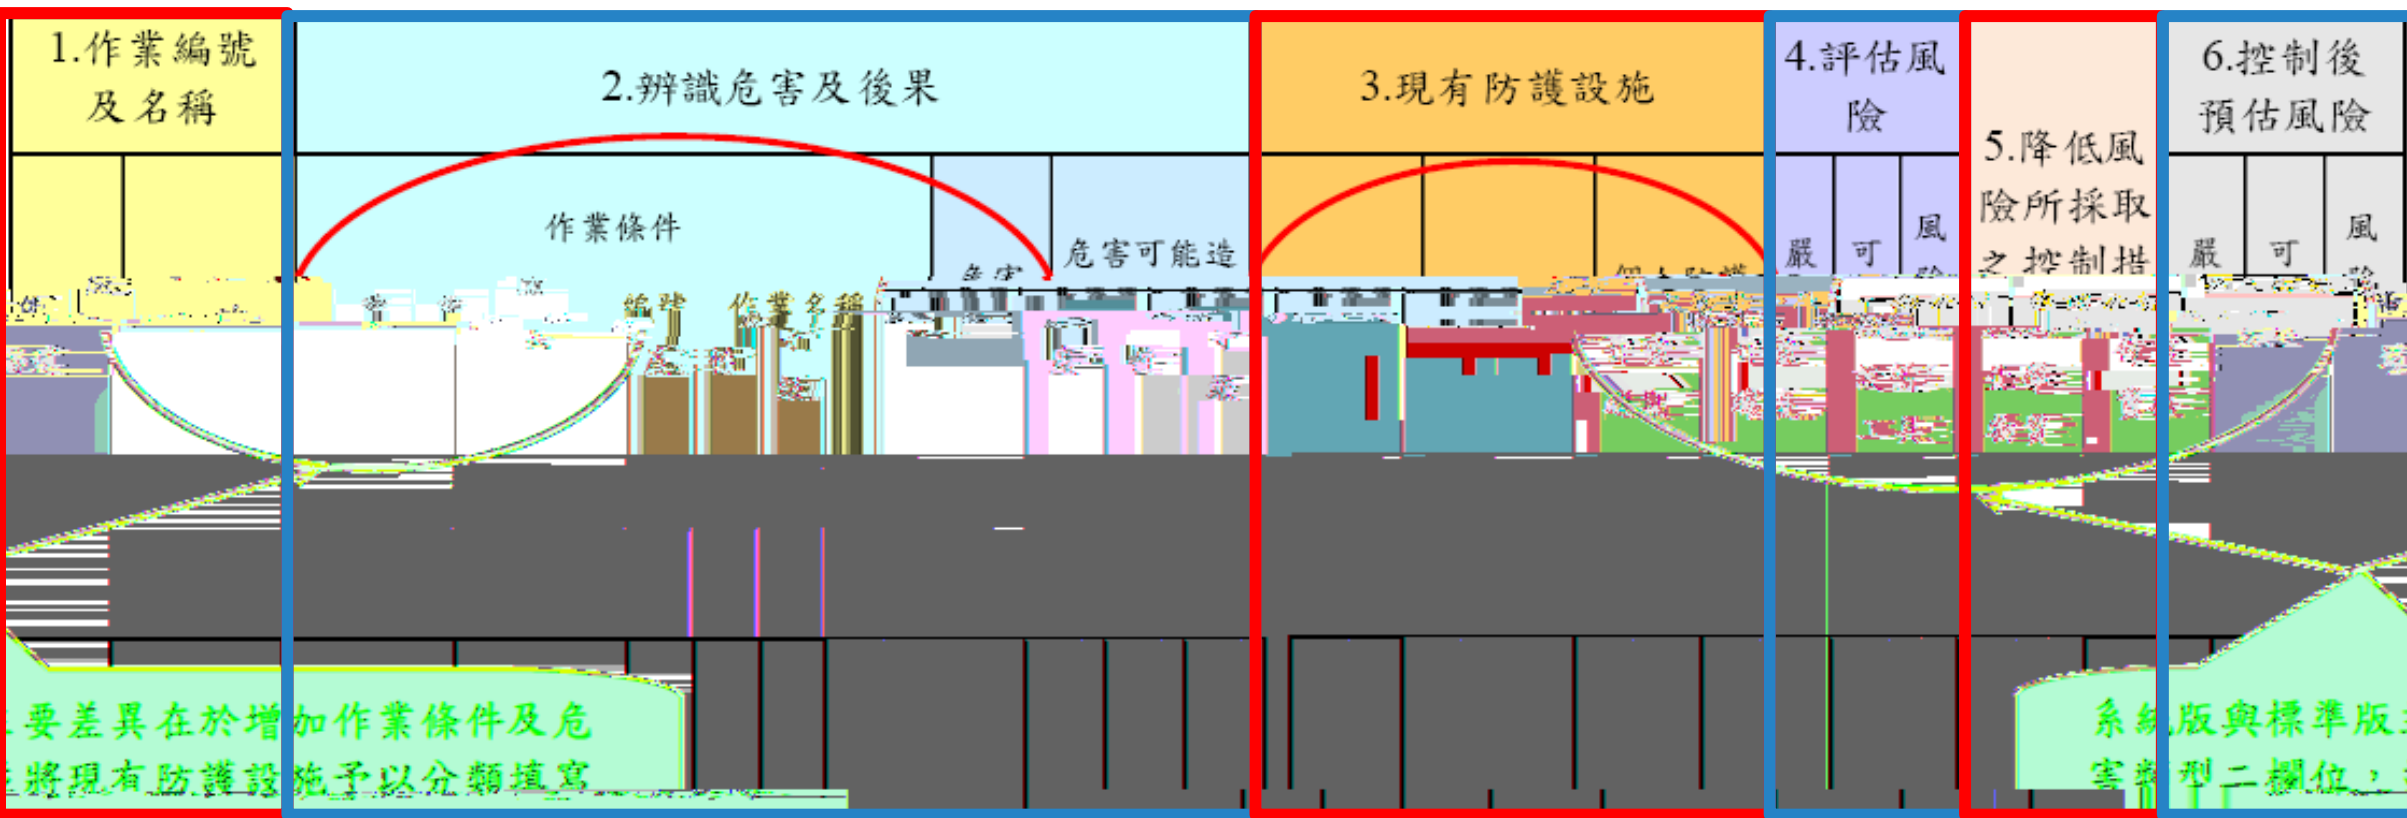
1.作業編號及名稱

2.辨識危害及後果

作業條件

危害可能造

3.現有防護設施

4.評估風險

嚴

可

風

5.降低風險所採取之控制措

6.控制後預估風險

嚴

可

風

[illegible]要差異在於增加作業條件及危

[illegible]將現有防護設施予以分類填寫

系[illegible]版與標準版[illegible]

害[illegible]型二欄位，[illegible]